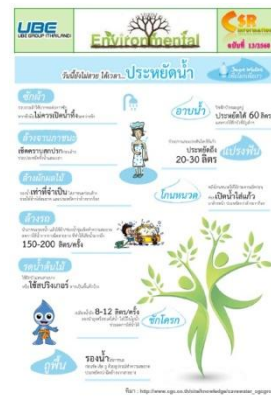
UBE
UBE GROUP THAILAND

Environmental

CSR

ฉบับที่ 13/2560

วันนี้ไม่สาย ได้เวลา...ประหยัดน้ำ

ซักผ้า
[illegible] ไม่ควรเปิดน้ำทิ้ง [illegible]

ล้างจานชาม
เช็ดคราบสกปรก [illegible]

ล้างมือแปรงฟัน
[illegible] เท่าที่จำเป็น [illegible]

ล้างรถ
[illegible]
150-200 ลิตร/ครั้ง

รดน้ำต้นไม้
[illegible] ใช้สปริงเกอร์ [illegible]

ถูพื้น

อาบน้ำ
ประหยัดได้ 60 ลิตร

แปรงฟัน
ประหยัดถึง 20-30 ลิตร

โถชักโครก
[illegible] เป็นน้ำใส่แก้ว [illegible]

ชักโครก
8-12 ลิตร/ครั้ง

รองน้ำ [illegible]

ที่มา : http://www.ugc.co.th/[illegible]